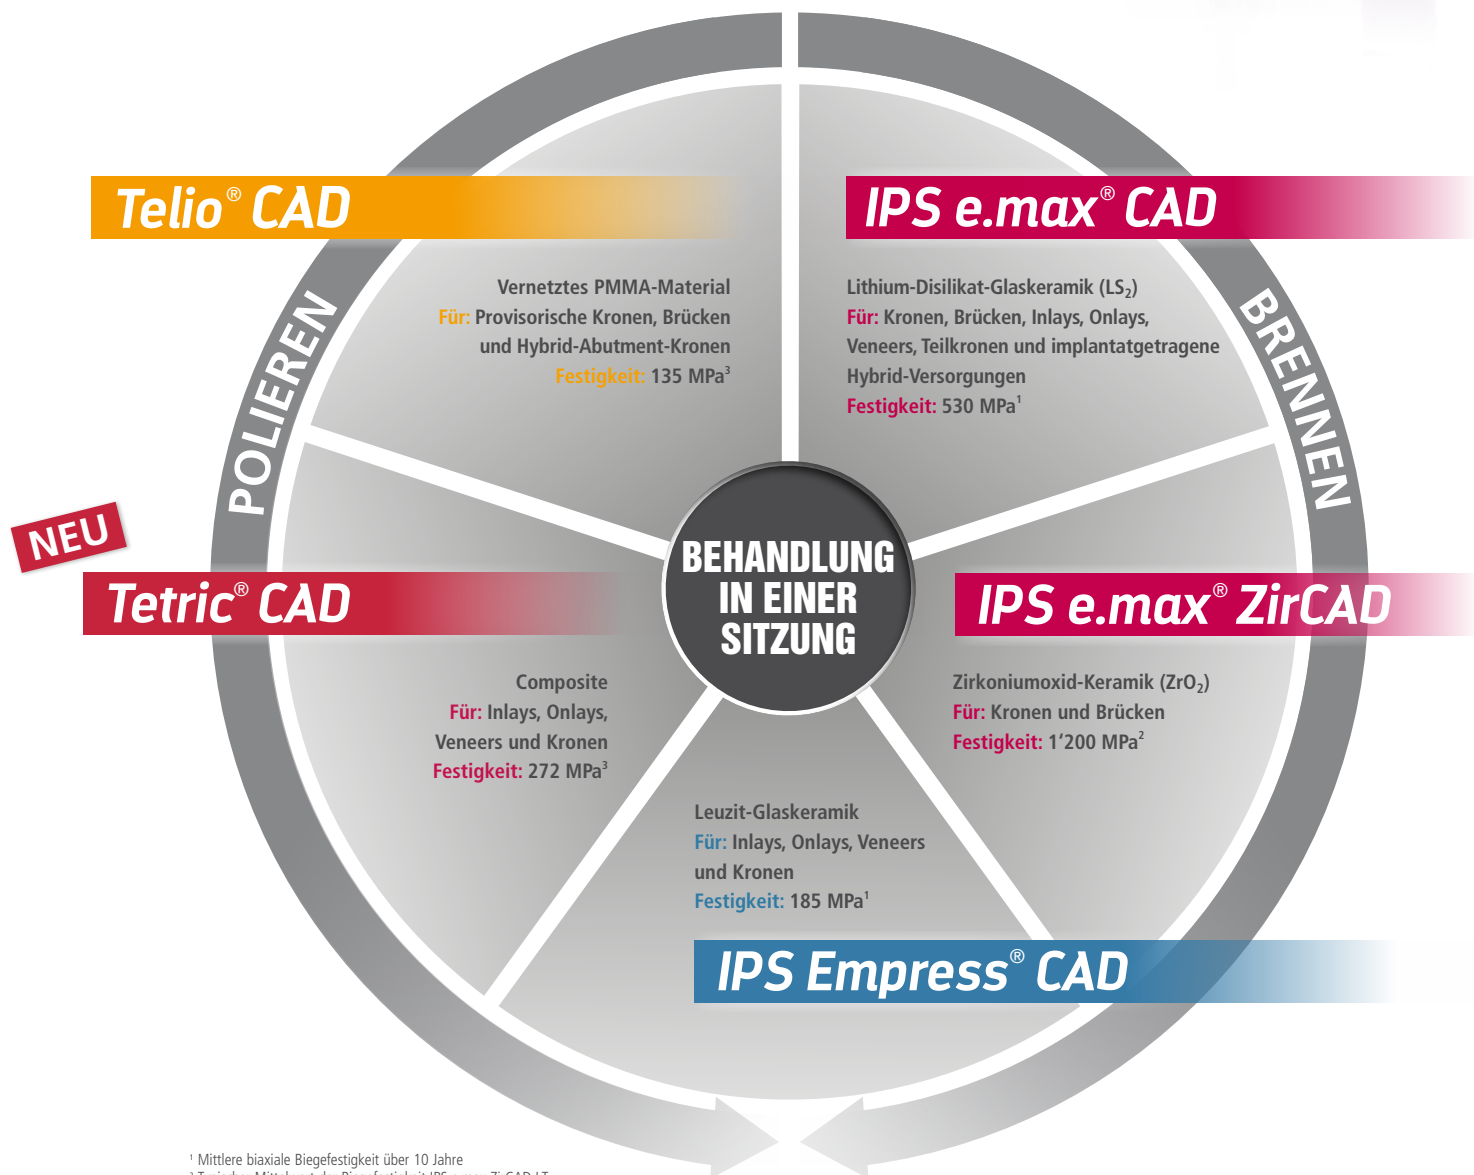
Telio® CAD

Vernetztes PMMA-Material
Für: Provisorische Kronen, Brücken und Hybrid-Abutment-Kronen
Festigkeit: 135 MPa³

IPS e.max® CAD

Lithium-Disilikat-Glaskeramik ($LS_2$)
Für: Kronen, Brücken, Inlays, Onlays, Veneers, Teilkronen und implantatgetragene Hybrid-Versorgungen
Festigkeit: 530 MPa¹

POLIEREN

BRENNEN

NEU

Tetric® CAD

BEHANDLUNG IN EINER SITZUNG

IPS e.max® ZirCAD

Composite
Für: Inlays, Onlays, Veneers und Kronen
Festigkeit: 272 MPa³

Zirkoniumoxid-Keramik ($ZrO_2$)
Für: Kronen und Brücken
Festigkeit: 1'200 MPa²

Leuzit-Glaskeramik
Für: Inlays, Onlays, Veneers und Kronen
Festigkeit: 185 MPa¹

IPS Empress® CAD

¹ Mittlere biaxiale Biegefestigkeit über 10 Jahre
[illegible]